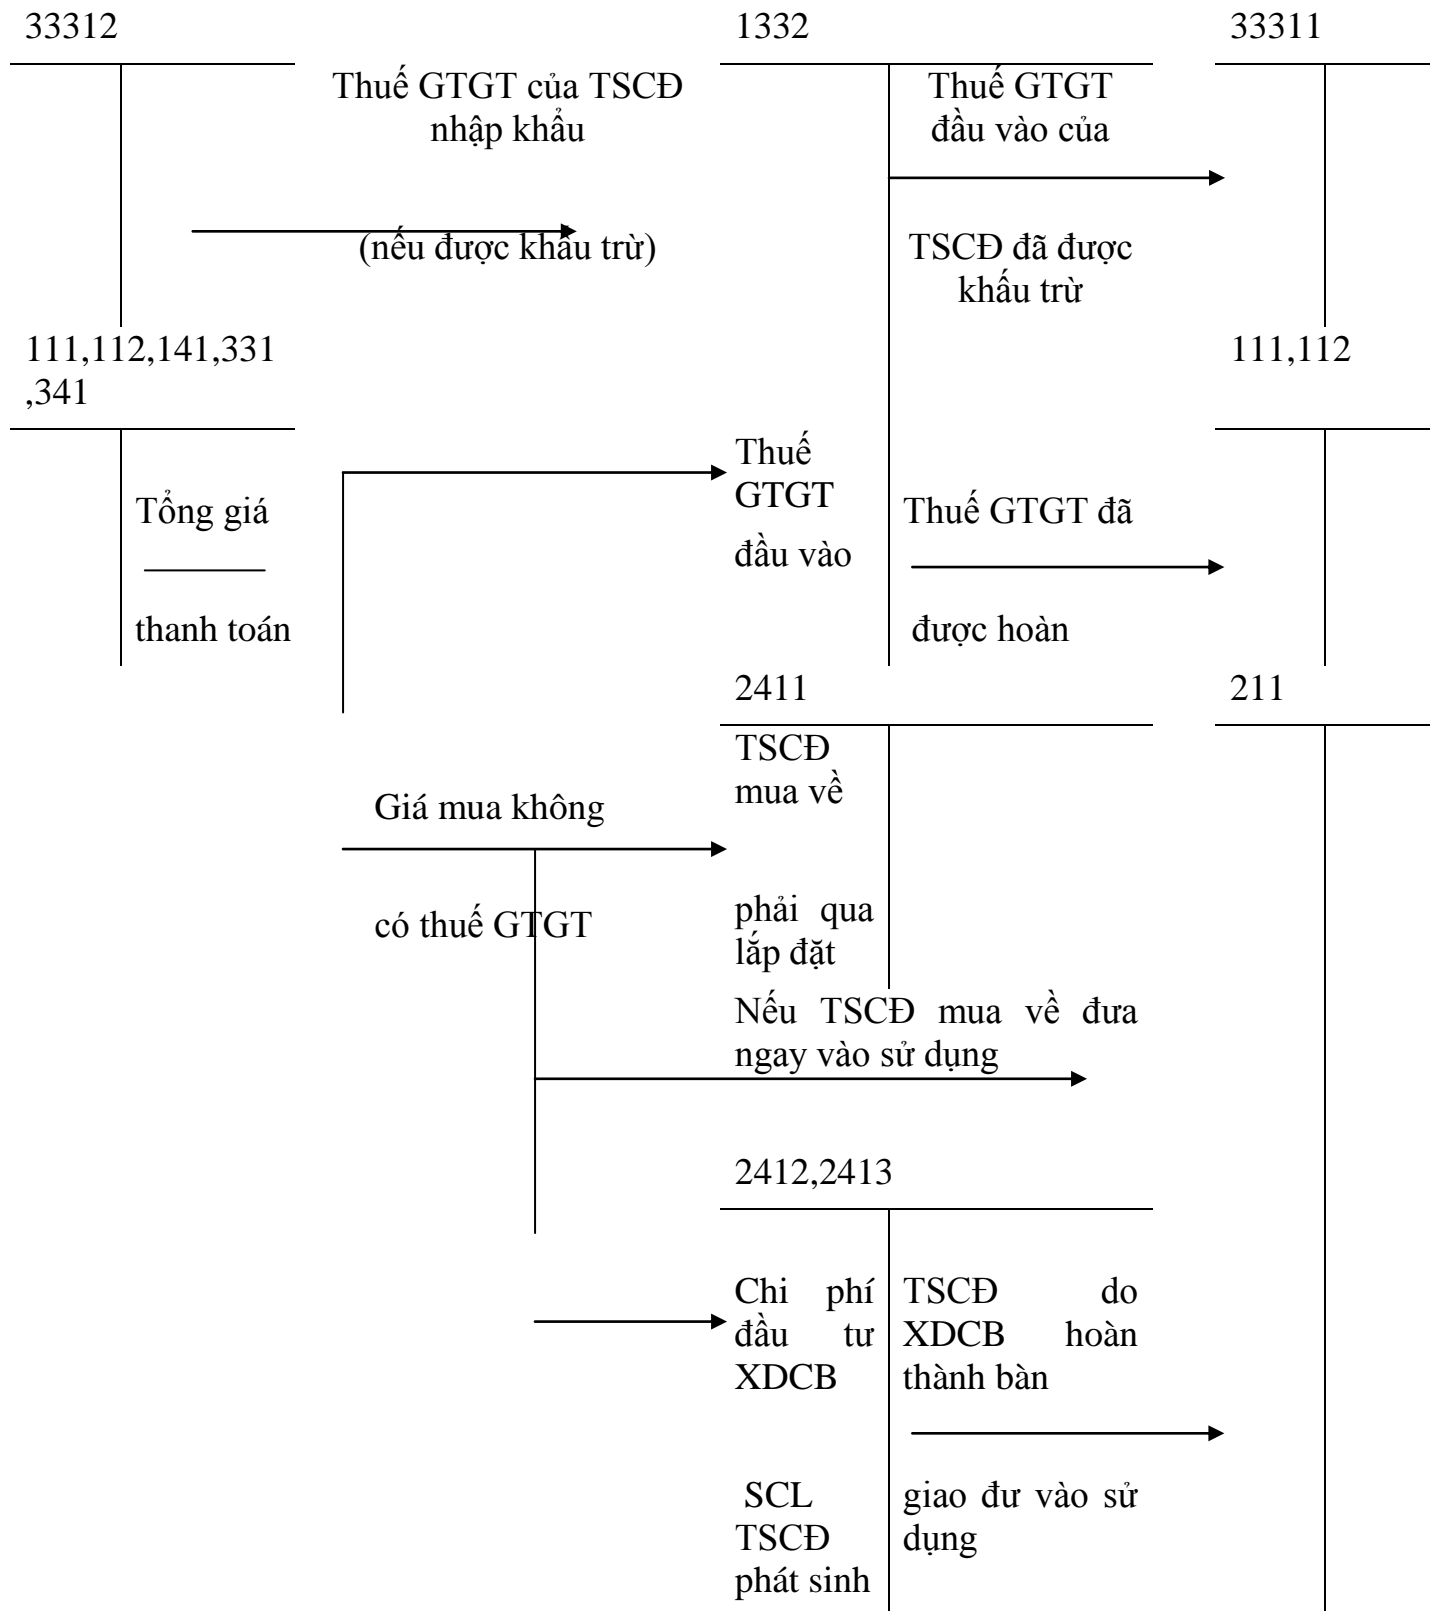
33312

1332

33311

Thuế GTGT của TSCĐ nhập khẩu

(nếu được khấu trừ)

Thuế GTGT đầu vào của

TSCĐ đã được khấu trừ

111,112,141,331,341

111,112

Tổng giá

thanh toán

Thuế GTGT

đầu vào

Thuế GTGT đã

được hoàn

2411

211

TSCĐ mua về

phải qua lắp đặt

Giá mua không

có thuế GTGT

Nếu TSCĐ mua về đưa ngay vào sử dụng

2412,2413

Chi phí đầu tư XDCB

SCL TSCĐ phát sinh

TSCĐ do XDCB hoàn thành bàn

giao đư vào sử dụng